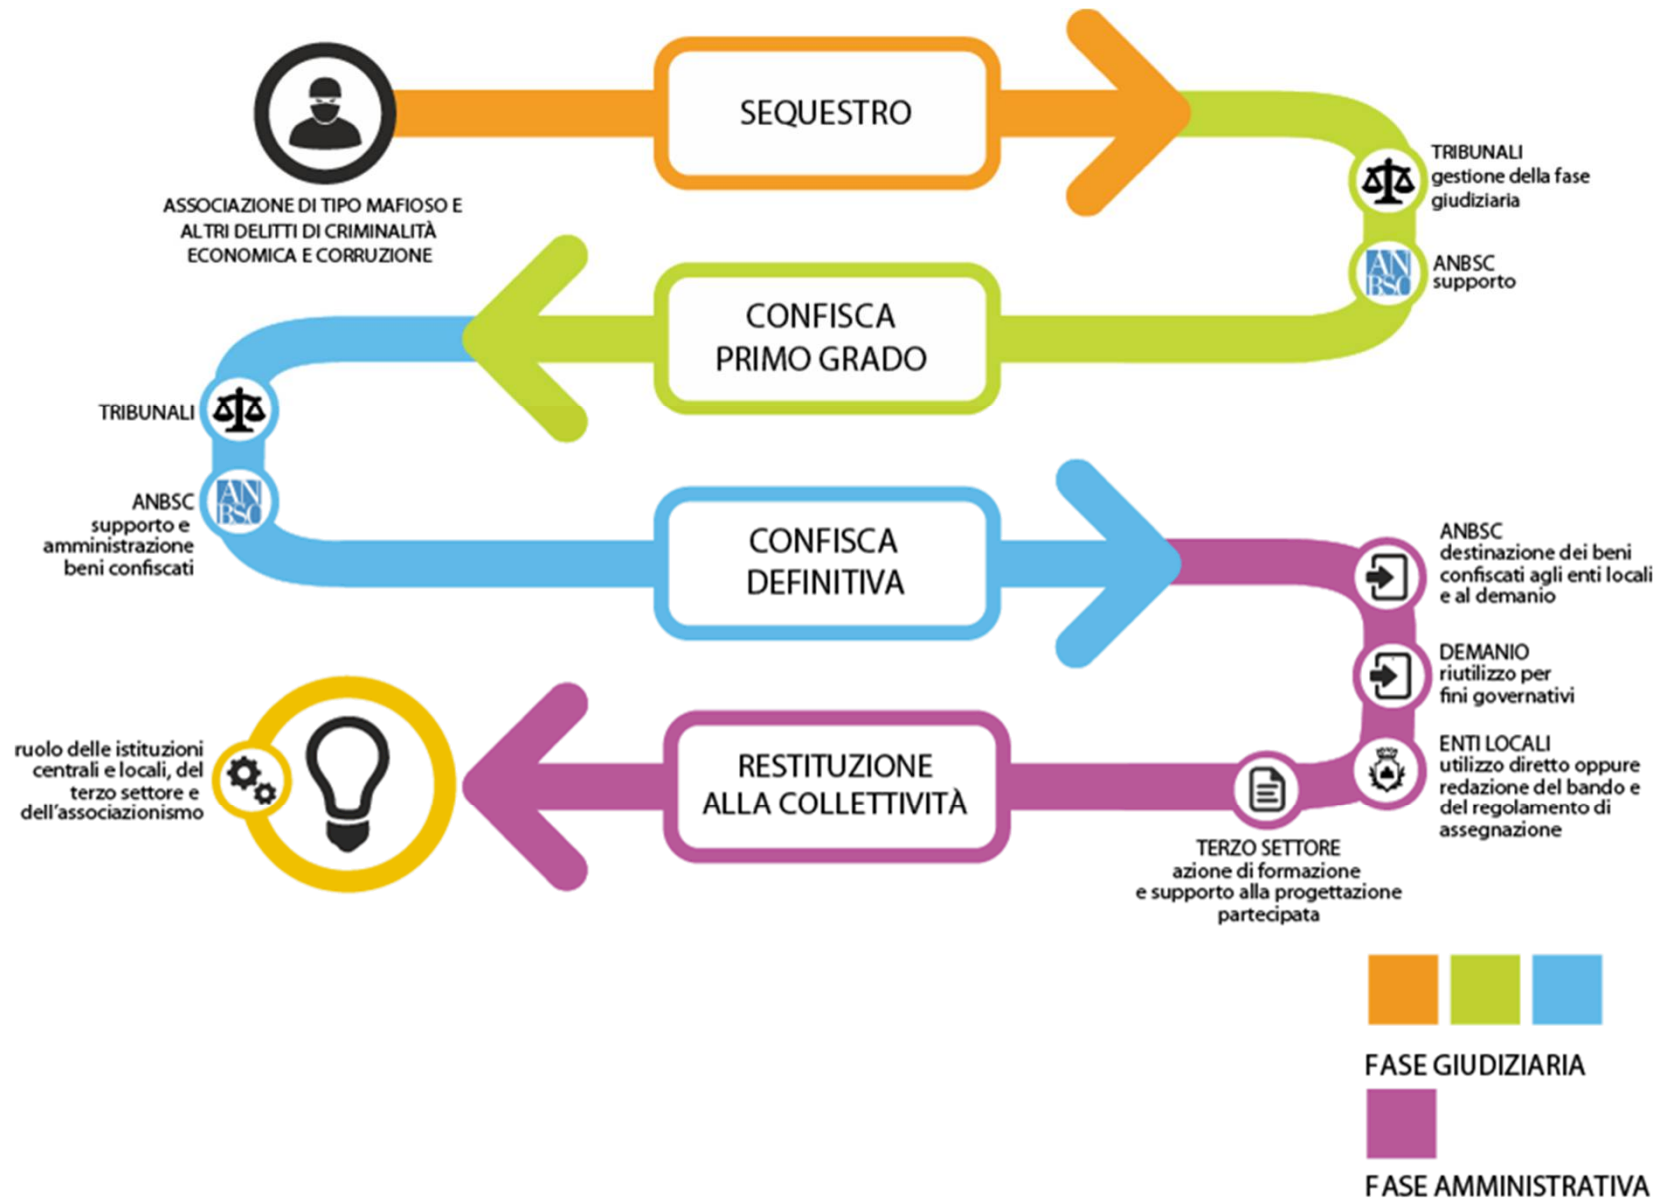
ASSOCIAZIONE DI TIPO MAFIOSO E ALTRI DELITTI DI CRIMINALITÀ ECONOMICA E CORRUZIONE

SEQUESTRO

TRIBUNALI
gestione della fase giudiziaria

AN BSC

ANBSC
supporto

CONFISCA PRIMO GRADO

TRIBUNALI

AN BSC

ANBSC
supporto e amministrazione beni confiscati

CONFISCA DEFINITIVA

ANBSC
destinazione dei beni confiscati agli enti locali e al demanio

DEMANIO
riutilizzo per fini governativi

ENTI LOCALI
utilizzo diretto oppure redazione del bando e del regolamento di assegnazione

TERZO SETTORE
azione di formazione e supporto alla progettazione partecipata

RESTITUZIONE ALLA COLLETTIVITÀ

ruolo delle istituzioni centrali e locali, del terzo settore e dell'associazionismo

FASE GIUDIZIARIA

FASE AMMINISTRATIVA